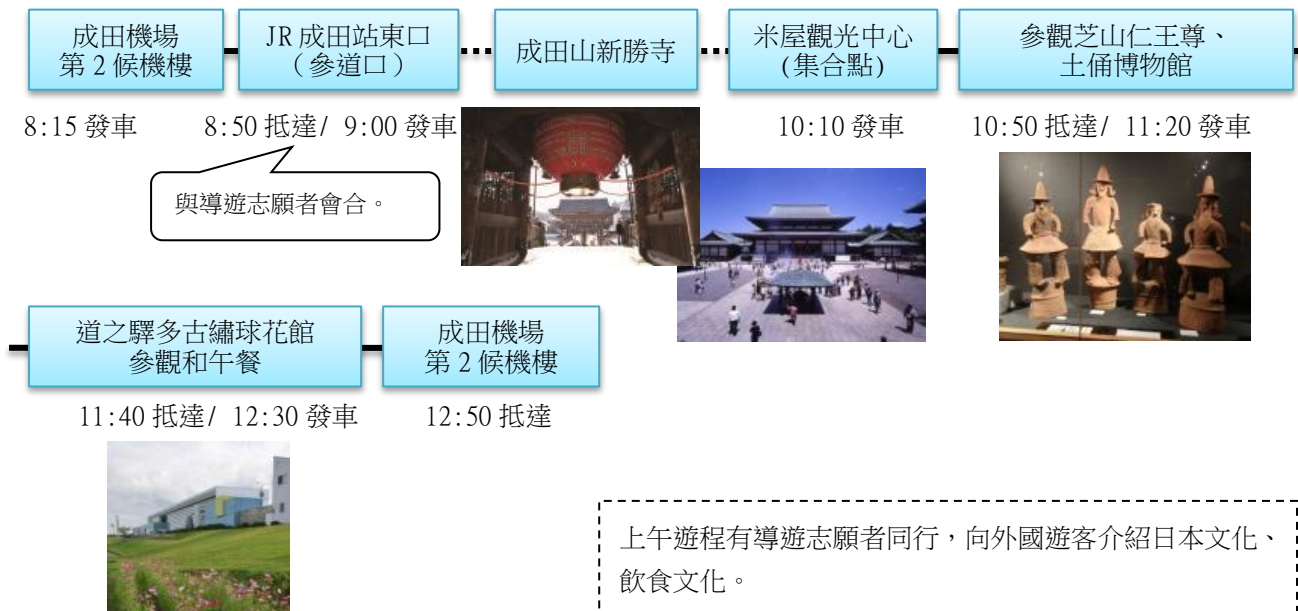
成田機場
第 2 候機樓

JR 成田站東口
（参道口）

成田山新勝寺

米屋觀光中心
(集合點)

參觀芝山仁王尊、
土俑博物館

8:15 發車

8:50 抵達/ 9:00 發車

與導遊志願者會合。

10:10 發車

10:50 抵達/ 11:20 發車

道之驛多古繡球花館
參觀和午餐

成田機場
第 2 候機樓

11:40 抵達/ 12:30 發車

12:50 抵達

上午遊程有導遊志願者同行，向外國遊客介紹日本文化、飲食文化。